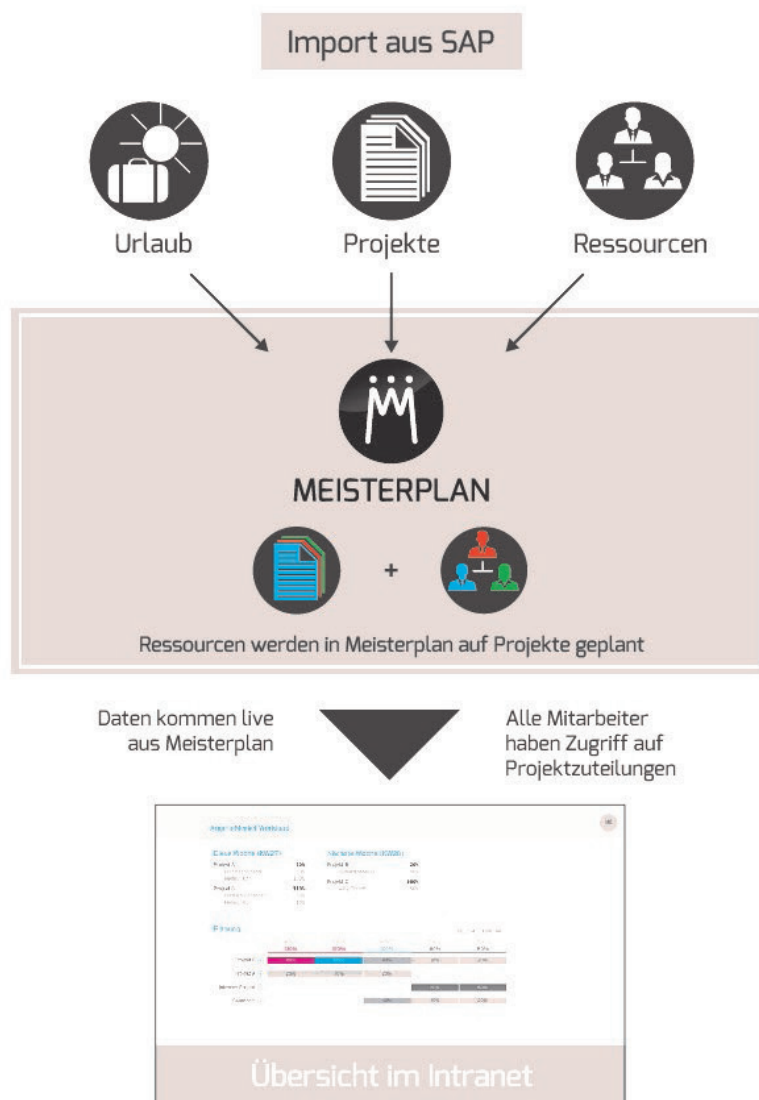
Import aus SAP

Urlaub

Projekte

Ressourcen

MEISTERPLAN

+

Ressourcen werden in Meisterplan auf Projekte geplant

Daten kommen live aus Meisterplan

Alle Mitarbeiter haben Zugriff auf Projektzuteilungen

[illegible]

Übersicht im Intranet